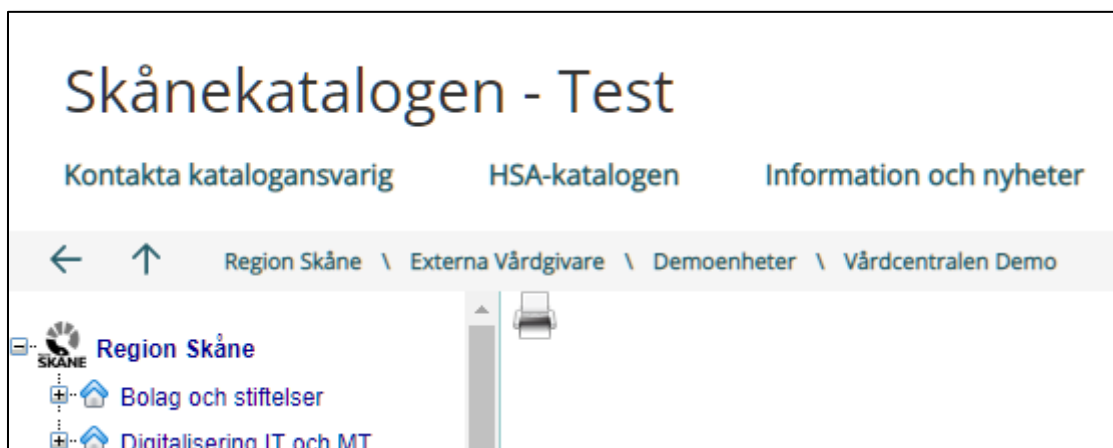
Skånekatalogen - Test

Kontakta katalogansvarig HSA-katalogen Information och nyheter

← ↑ Region Skåne \ Externa Vårdgivare \ Demoenheter \ Vårdcentralen Demo

SKÅNE Region Skåne

Bolag och stiftelser

Digitalisering IT och MT